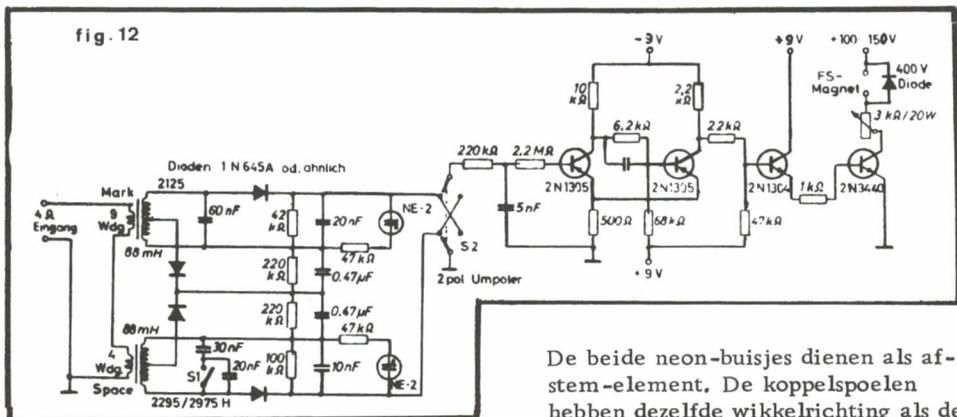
fig. 12

-9V
+9V
+100 150V
400 V Diode
FS-Magnet
3 kΩ/20W
10 kΩ
2,2 kΩ
6,2 kΩ
2,2 kΩ
220 kΩ
2,2 MΩ
Dioden 1 N 645A od. ähnlich
2125
Mark
9 Wdg
4 Ω Eingang
60 nF
42 kΩ
20 nF
NE-2
47 kΩ
0,47µF
220 kΩ
88 mH
220 kΩ
0,47µF
47 kΩ
88 mH
30 nF
4 Wdg
Space
S1
20 nF
100 kΩ
10 nF
NE-2
2295/2975 H
5 nF
S 2
2 pol Umpoler
2N 1305
2N 1305
500 Ω
68 kΩ
+ 9 V
2N 1304
47 kΩ
1 kΩ
2N 3440

De beide neon-buisjes dienen als afstem-element. De koppelspoelen hebben dezelfde wikkelrichting als de